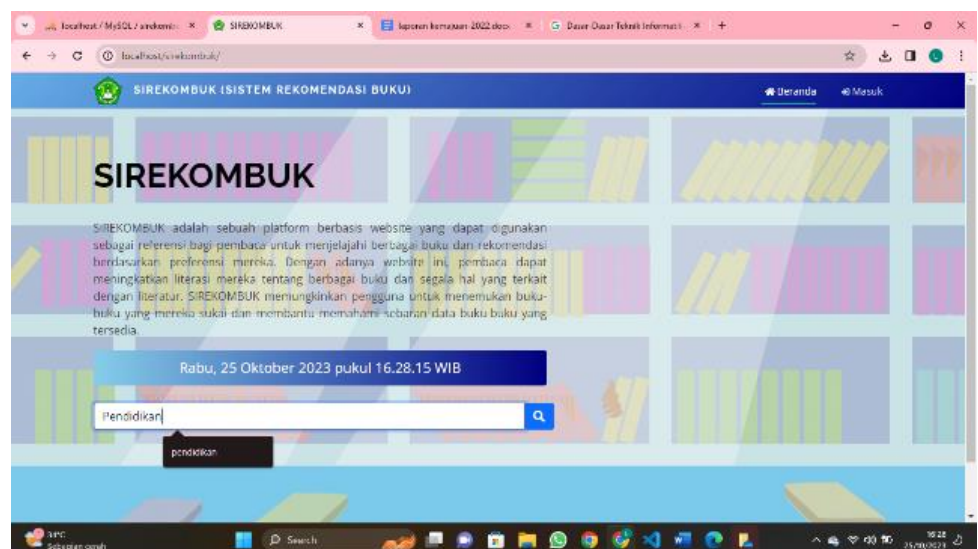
localhost / MySQL / sirekombu ×
SIREKOMBUK ×
laporan kemajuan 2022.docx ×
Dasar-Dasar Teknik Informati ×
+

localhost/sirekombuk/

SIREKOMBUK (SISTEM REKOMENDASI BUKU)

Beranda
Masuk

SIREKOMBUK

SIREKOMBUK adalah sebuah platform berbasis website yang dapat digunakan sebagai referensi bagi pembaca untuk menjelajahi berbagai buku dan rekomendasi berdasarkan preferensi mereka. Dengan adanya website ini, pembaca dapat meningkatkan literasi mereka tentang berbagai buku dan segala hal yang terkait dengan literatur. SIREKOMBUK memungkinkan pengguna untuk menemukan buku-buku yang mereka sukai dan membantu memahami sebaran data buku-buku yang tersedia.

Rabu, 25 Oktober 2023 pukul 16.28.15 WIB

Pendidikan

pendidikan

Search

16:28
25/10/2023